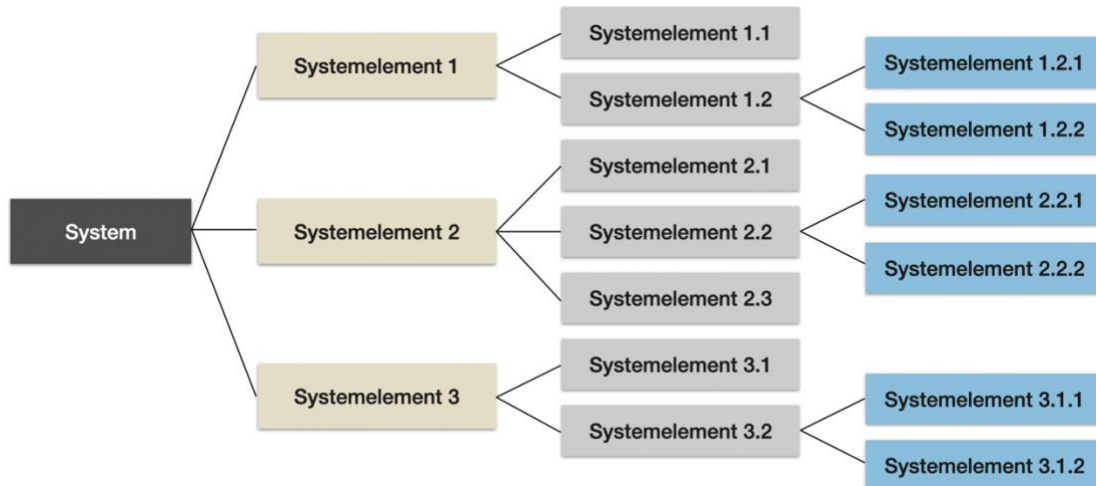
System

Systemelement 1

Systemelement 1.1

Systemelement 1.2

Systemelement 1.2.1

Systemelement 1.2.2

Systemelement 2

Systemelement 2.1

Systemelement 2.2

Systemelement 2.2.1

Systemelement 2.2.2

Systemelement 2.3

Systemelement 3

Systemelement 3.1

Systemelement 3.2

Systemelement 3.1.1

Systemelement 3.1.2